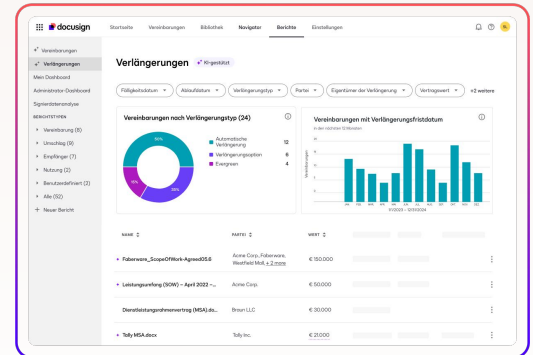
docusign Startseite Vereinbarungen Bibliothek Navigator Berichte Einstellungen

Vereinbarungen
Verlängerungen
Mein Dashboard
Administrator-Dashboard
Signierdatenanalyse
BERICHTSTYPEN
Vereinbarung (8)
Umschlag (9)
Empfänger (7)
Nutzung (2)
Benutzerdefiniert (2)
Alle (52)
Neuer Bericht

Verlängerungen KI-gestützt

Fälligkeitsdatum Ablaufdatum Verlängerungstyp Partei Eigentümer der Verlängerung Vertragswert +2 weitere

Vereinbarungen nach Verlängerungstyp (24)

50%
16%
25%

Automatische Verlängerung 12
Verlängerungsoption 6
Evergreen 4

Vereinbarungen mit Verlängerungsfristdatum
In den nächsten 12 Monaten

Vereinbarungen

01/2023 – 12/31/2024

| NAME | PARTEI | WERT |
|---|---|---|
| Fabrikware_ScopeOfWork-Agreed05.6 | Acme Corp., Fabrikware, Westfield Mall, +2 more | € 150.000 |
| Leistungsumfang (SOW) – April 2022 –... | Acme Corp. | € 50.000 |
| Dienstleistungsrahmenvertrag (MSA).do... | Braun LLC | € 200.000 |
| Tolly MSA.docx | Tolly Inc. | € 21.000 |